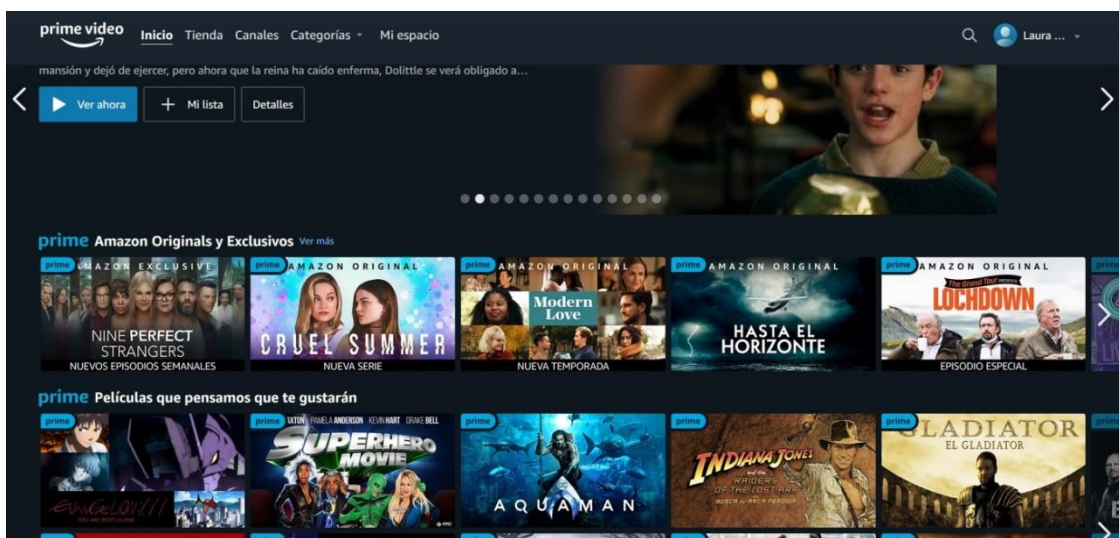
prime video Inicio Tienda Canales Categorías Mi espacio Laura ...

mansión y dejó de ejercer, pero ahora que la reina ha caído enferma, Dolittle se verá obligado a...

Ver ahora Mi lista Detalles

prime Amazon Originals y Exclusivos Ver más

prime AMAZON EXCLUSIVE NINE PERFECT STRANGERS NUEVOS EPISODIOS SEMANALES

prime AMAZON ORIGINAL CRUEL SUMMER NUEVA SERIE

prime AMAZON ORIGINAL Modern Love NUEVA TEMPORADA

prime AMAZON ORIGINAL HASTA EL HORIZONTE

prime AMAZON ORIGINAL The Grand Tour LOCHDOWN EPISODIO ESPECIAL

prime

prime Películas que pensamos que te gustarán

prime EVANGELION YOU ARE (NOT) ALONE

prime TATON PAMELA ANDERSON KEVIN HART DRAKE BELL SUPERHERO MOVIE

prime AQUAMAN

prime INDIANA JONES and the RAIDERS OF THE LOST ARK BUSCA EN EL ARCA PERDIDA

prime GLADIATOR EL GLADIATOR